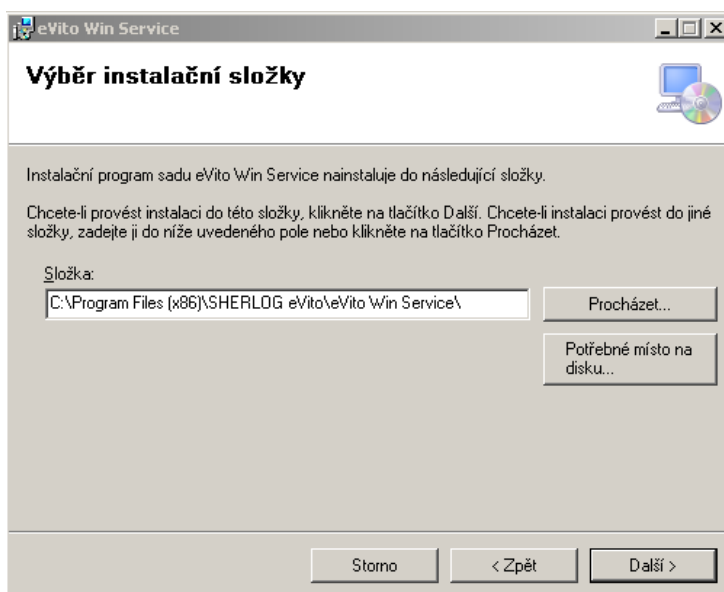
eVito Win Service

Výběr instalační složky

Instalační program sadu eVito Win Service nainstaluje do následující složky.

Chcete-li provést instalaci do této složky, klikněte na tlačítko Další. Chcete-li instalaci provést do jiné složky, zadejte ji do níže uvedeného pole nebo klikněte na tlačítko Procházet.

Složka:

C:\Program Files (x86)\SHERLOG eVito\eVito Win Service\

Procházet...

Potřebné místo na disku...

Storno

< Zpět

Další >